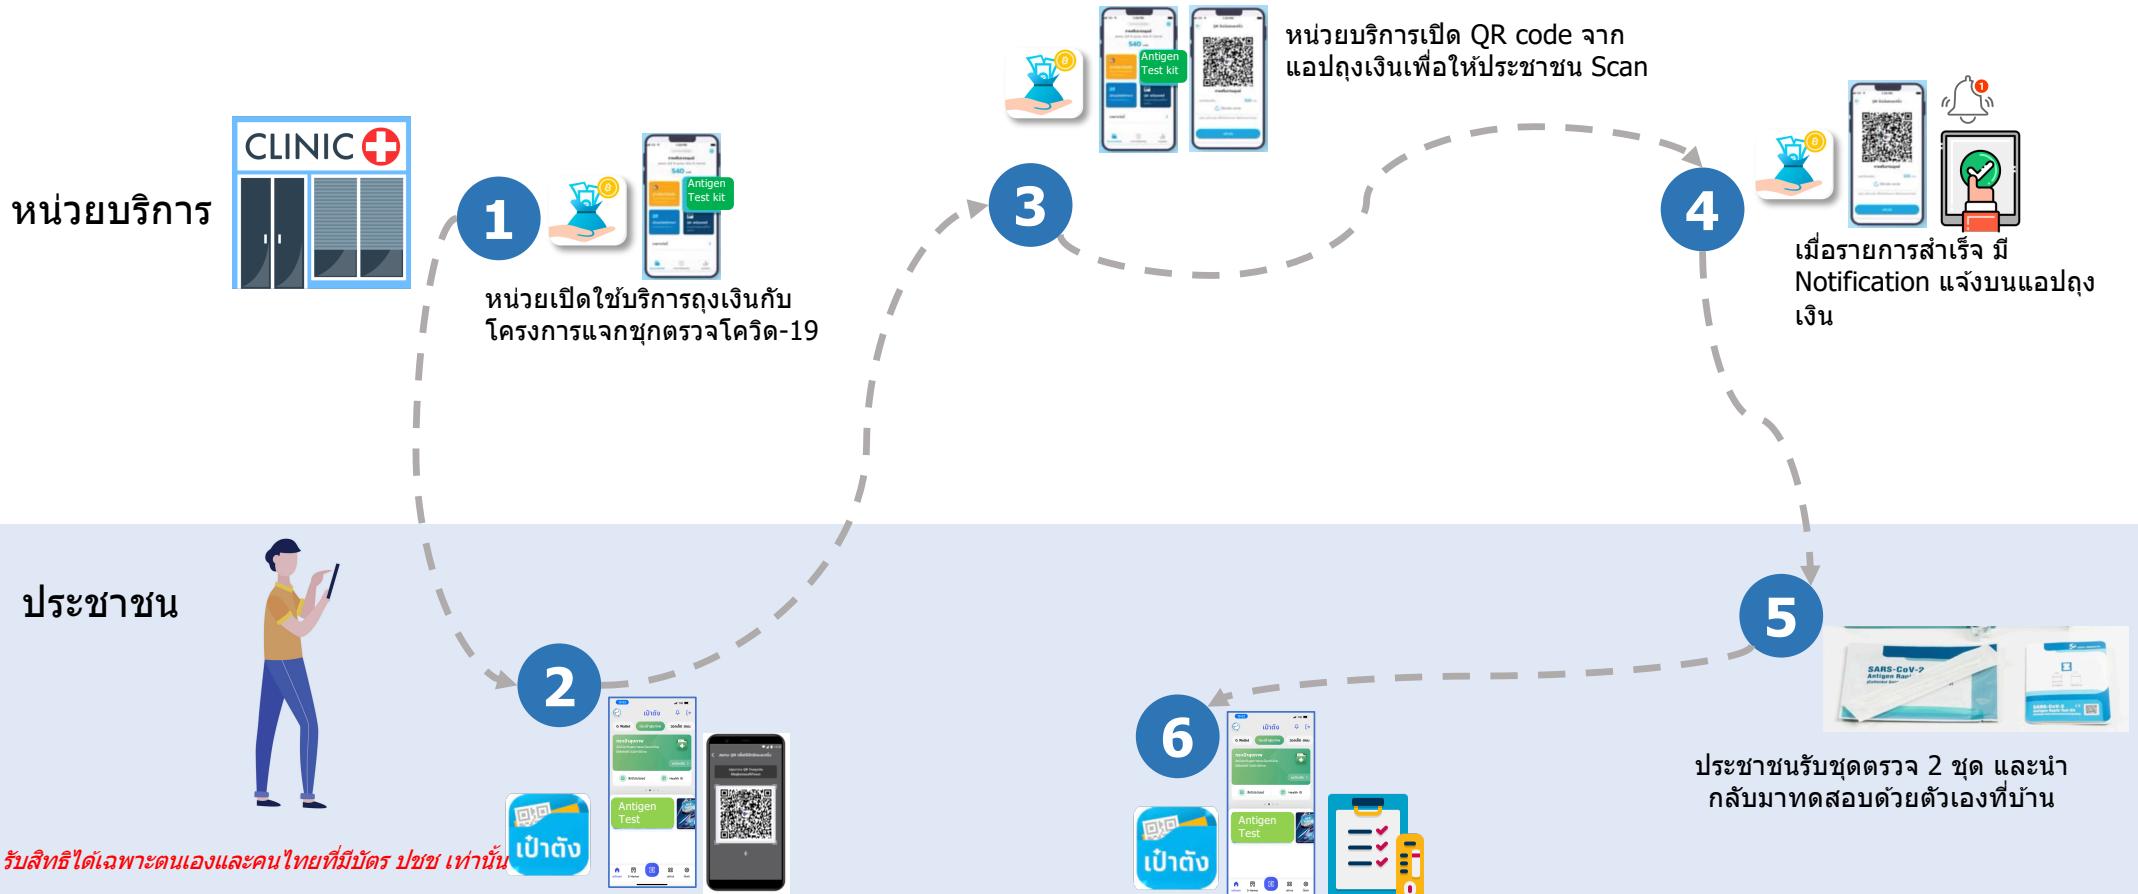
หน่วยบริการ

CLINIC

1

Antigen Test kit

หน่วยเปิดใช้บริการถุงเงินกับโครงการแจกชุดตรวจโควิด-19

3

Antigen Test kit

หน่วยบริการเปิด QR code จากแอปถุงเงินเพื่อให้ประชาชน Scan

4

เมื่อรายการสำเร็จ มี Notification แจ้งบนแอปถุงเงิน

ประชาชน

2

Antigen Test

เป๋าตัง

รับสิทธิได้เฉพาะตนเองและคนไทยที่มีบัตร ปชช เท่านั้น

5

SARS-CoV-2 Antigen Rapid

ประชาชนรับชุดตรวจ 2 ชุด และนำกลับมาทดสอบด้วยตัวเองที่บ้าน

6

Antigen Test

เป๋าตัง